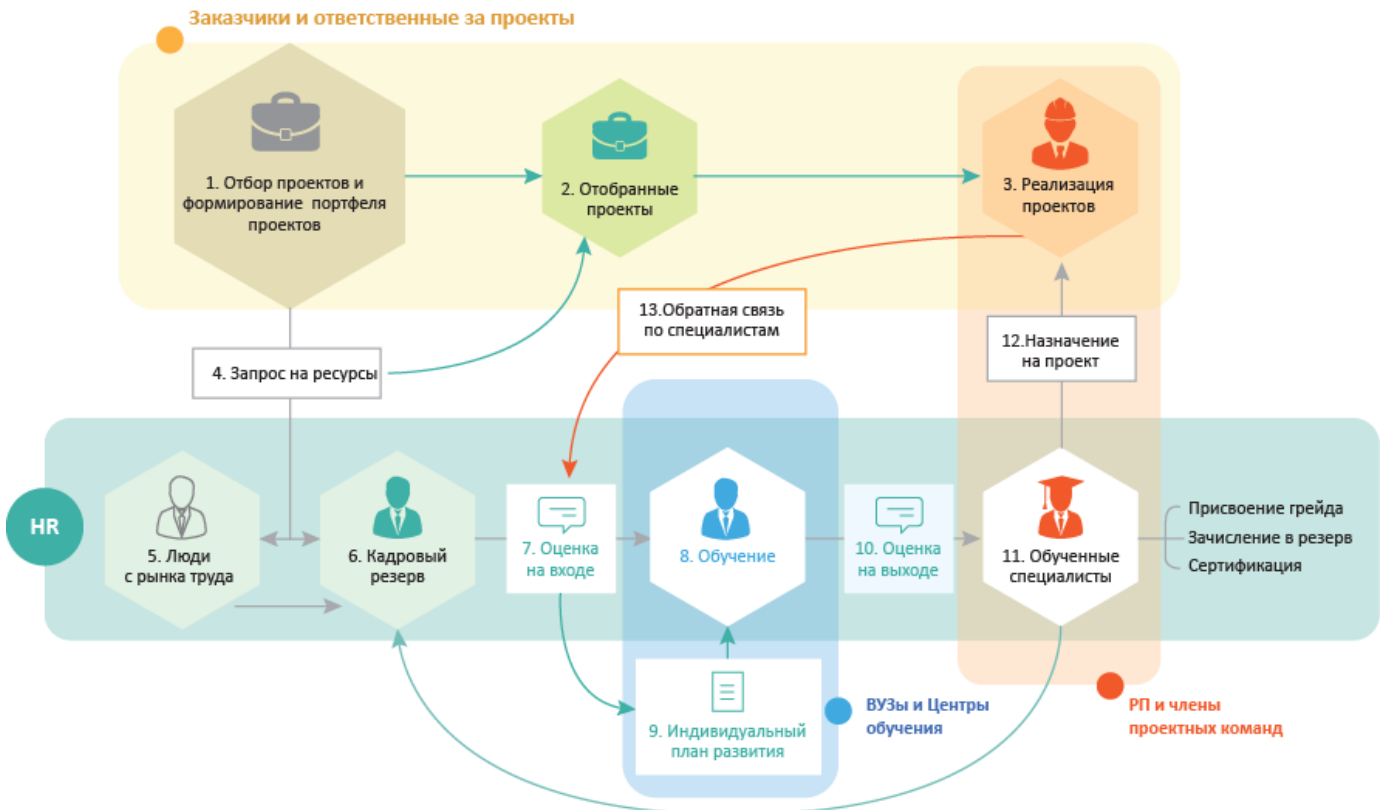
Заказчики и ответственные за проекты

1. Отбор проектов и формирование портфеля проектов

2. Отобранные проекты

3. Реализация проектов

13.Обратная связь по специалистам

4. Запрос на ресурсы

12.Назначение на проект

HR

5. Люди с рынка труда

6. Кадровый резерв

7. Оценка на входе

8. Обучение

10. Оценка на выходе

11. Обученные специалисты

Присвоение грейда
Зачисление в резерв
Сертификация

9. Индивидуальный план развития

ВУЗы и Центры обучения

РП и члены проектных команд